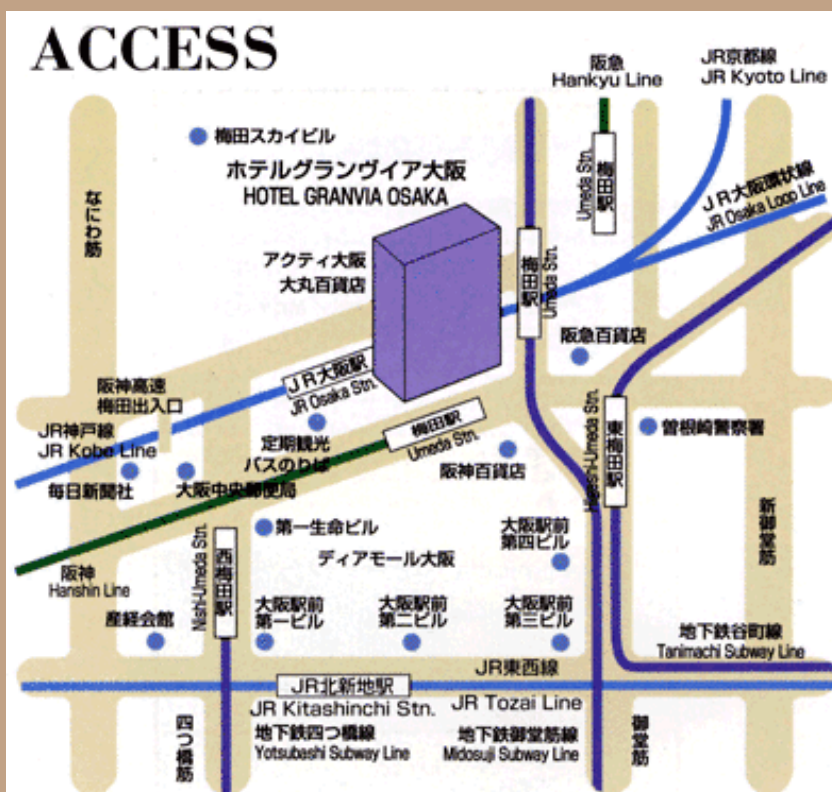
ACCESS

阪急
Hankyu Line

JR京都線
JR Kyoto Line

梅田スカイビル

ホテルグランヴィア大阪
HOTEL GRANVIA OSAKA

Umeda Stn.
梅田駅

JR大阪環状線
JR Osaka Loop Line

なにわ筋

アクティ大阪
大丸百貨店

梅田駅
Umeda Stn.

阪急百貨店

JR大阪駅
JR Osaka Stn.

阪神高速
梅田出入口

梅田駅
Umeda Stn.

Higashi-Umeda Stn.
東梅田駅

曽根崎警察署

JR神戸線
JR Kobe Line

定期観光
バスのりば

阪神百貨店

毎日新聞社

大阪中央郵便局

新御堂筋

Nishi-Umeda Stn.
西梅田駅

第一生命ビル

大阪駅前
第四ビル

ディアモール大阪

阪神
Hanshin Line

大阪駅前
第一ビル

大阪駅前
第二ビル

大阪駅前
第三ビル

産経会館

地下鉄谷町線
Tanimachi Subway Line

JR東西線

JR北新地駅
JR Kitashinchi Stn.

JR Tozai Line

四つ橋筋

地下鉄四つ橋線
Yotsubashi Subway Line

地下鉄御堂筋線
Midosuji Subway Line

御堂筋